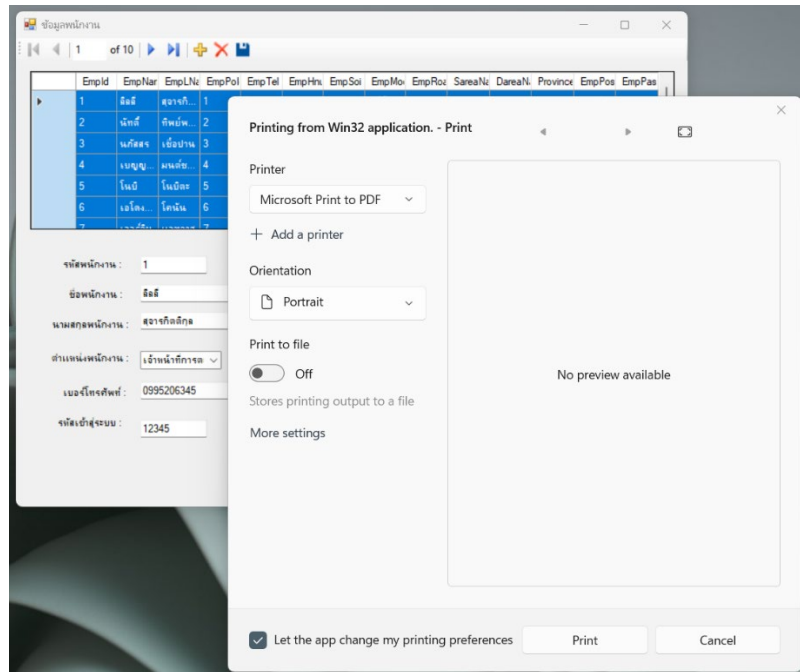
ข้อมูลพนักงาน

1 of 10

| | EmpId | EmpNar | EmpLNa | EmpPol | EmpTel | EmpHnu | EmpSoi | EmpMo | EmpRoa | SareaNa | DareaN | Province | EmpPos | EmpPas |
|---|---|---|---|---|---|---|---|---|---|---|---|---|---|---|
| ▸ | 1 | ลิลลี่ | สุอารกิ... | 1 | | | | | | | | | | |
| | 2 | นัทลี่ | ทิพย์พ... | 2 | | | | | | | | | | |
| | 3 | นภัสสร | เยื่อปาน | 3 | | | | | | | | | | |
| | 4 | เบญจ... | มนต์ช... | 4 | | | | | | | | | | |
| | 5 | โนบิ | โนบิตะ | 5 | | | | | | | | | | |
| | 6 | เอโดะ... | โคนัน | 6 | | | | | | | | | | |

รหัสพนักงาน : 1
ชื่อพนักงาน : ลิลลี่
นามสกุลพนักงาน : สุอารกิตติกุล
ตำแหน่งพนักงาน : เจ้าหน้าที่การต
เบอร์โทรศัพท์ : 0995206345
รหัสเข้าสู่ระบบ : 12345

Printing from Win32 application. - Print

Printer
Microsoft Print to PDF
+ Add a printer
Orientation
Portrait
Print to file
Off
Stores printing output to a file
More settings

No preview available

Let the app change my printing preferences
Print
Cancel